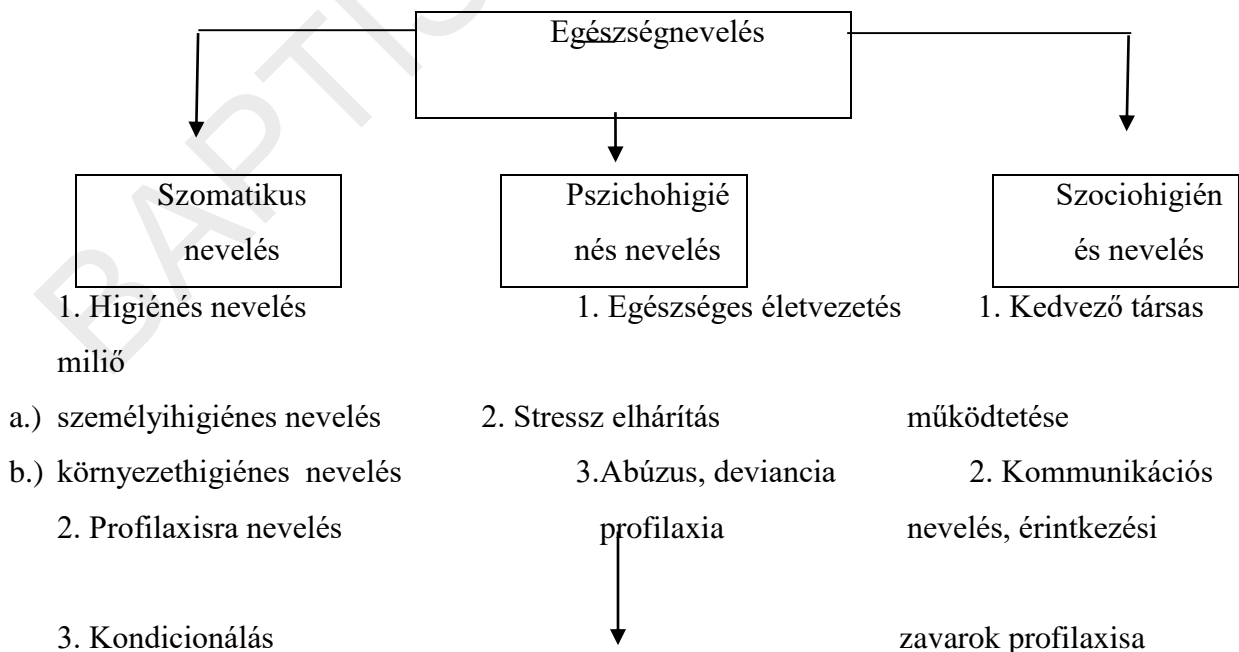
Egészségnevelés

Szomatikus nevelés

Pszichohigiénés nevelés

Szociohigiénés nevelés

1. Higiénés nevelés

a.) személyihigiénes nevelés

b.) környezethigiénes nevelés

2. Profilaxisra nevelés

3. Kondicionálás

1. Egészséges életvezetés

2. Stressz elhárítás

3.Abúzus, deviancia profilaxia

1. Kedvező társas milió működtetése

2. Kommunikációs nevelés, érintkezési zavarok profilaxisa